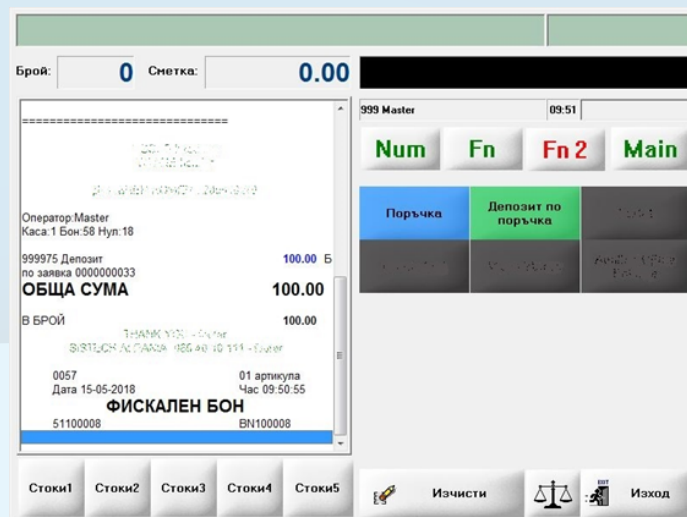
Брой: 0 Сметка: 0.00

==============================

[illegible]

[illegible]

Оператор:Master
Каса:1 Бон:58 Нул:18

999975 Депозит 100.00 Б
по заявка 0000000033
ОБЩА СУМА 100.00

В БРОЙ 100.00

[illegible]

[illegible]

0057 01 артикула
Дата 15-05-2018 Час 09:50:55

ФИСКАЛЕН БОН
51100008 BN100008

999 Master 09:51

Num Fn Fn 2 Main

Поръчка
Депозит по поръчка

Стоки1 Стоки2 Стоки3 Стоки4 Стоки5

Изчисти

EXIT Изход